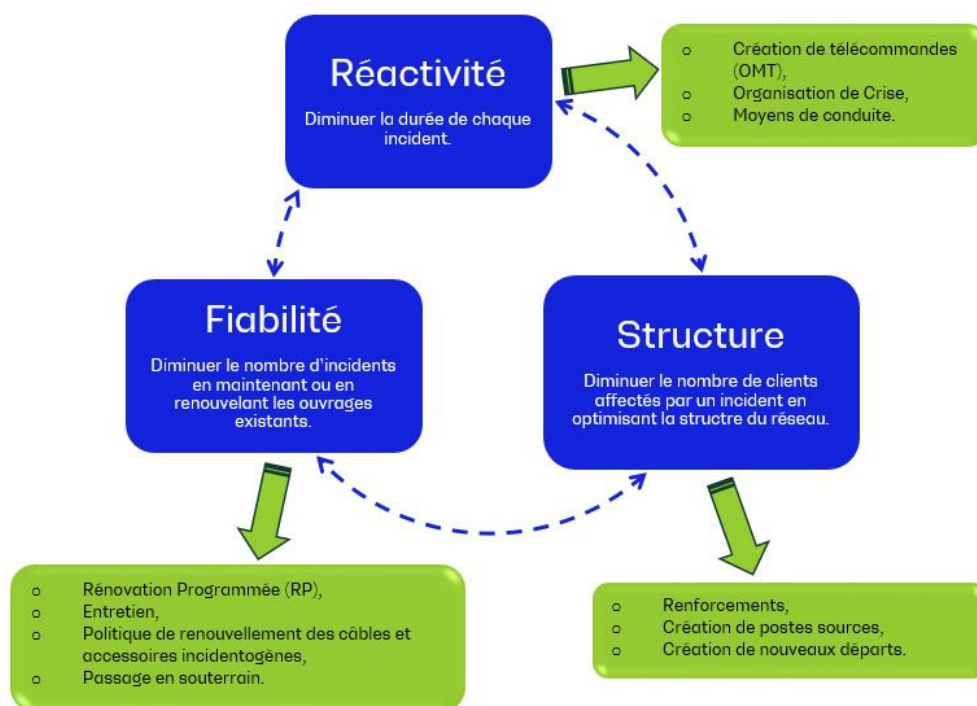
Réactivité

Diminuer la durée de chaque incident.

o Création de télécommandes (OMT),
o Organisation de Crise,
o Moyens de conduite.

Fiabilité

Diminuer le nombre d'incidents en maintenant ou en renouvelant les ouvrages existants.

Structure

Diminuer le nombre de clients affectés par un incident en optimisant la structre du réseau.

o Rénovation Programmée (RP),
o Entretien,
o Politique de renouvellement des câbles et accessoires incidentogènes,
o Passage en souterrain.

o Renforcements,
o Création de postes sources,
o Création de nouveaux départs.